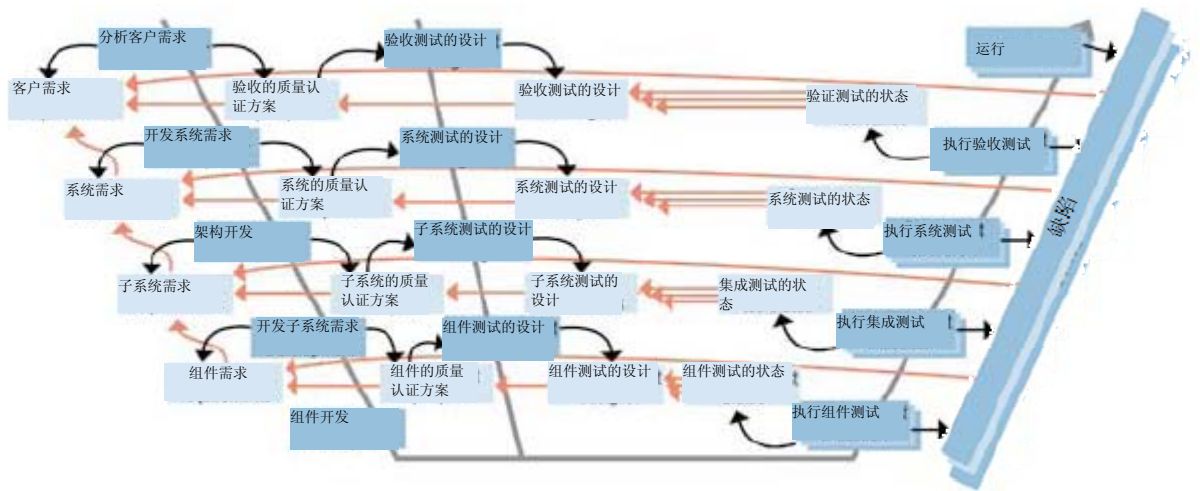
分析客户需求

验收测试的设计

运行

客户需求

验收的质量认证方案

验收测试的设计

验证测试的状态

执行验收测试

开发系统需求

系统测试的设计

系统需求

系统的质量认证方案

系统测试的设计

系统测试的状态

执行系统测试

缺陷

架构开发

子系统测试的设计

子系统需求

子系统的质量认证方案

子系统测试的设计

集成测试的状态

执行集成测试

开发子系统需求

组件测试的设计

组件需求

组件的质量认证方案

组件测试的设计

组件测试的状态

执行组件测试

组件开发